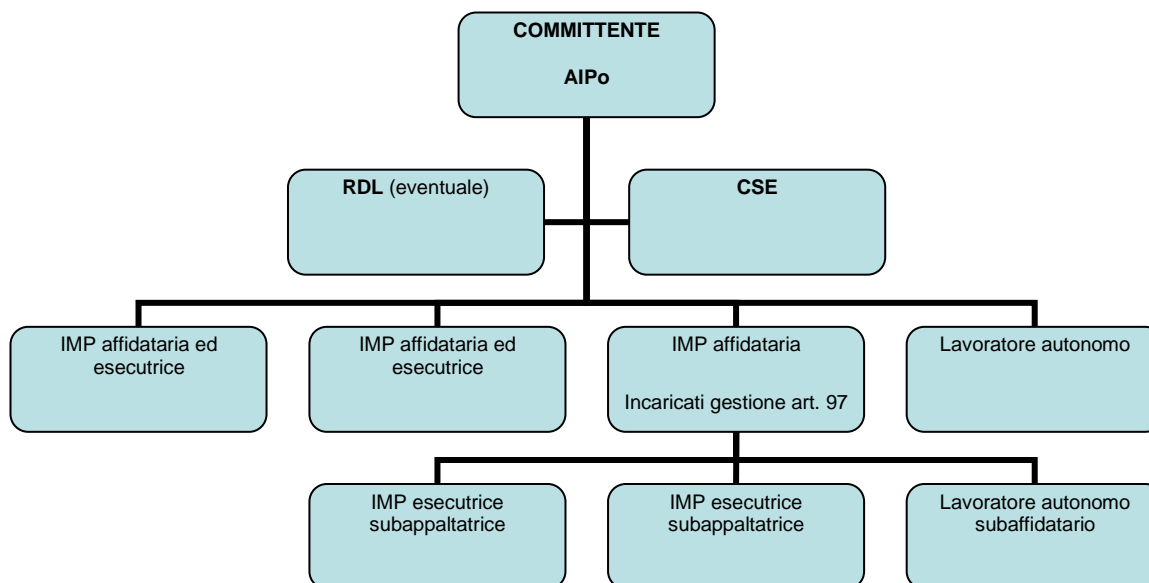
COMMITTENTE

AIPo

RDL (eventuale)

CSE

IMP affidataria ed esecutrice

IMP affidataria ed esecutrice

IMP affidataria

Incaricati gestione art. 97

Lavoratore autonomo

IMP esecutrice subappaltatrice

IMP esecutrice subappaltatrice

Lavoratore autonomo subaffidatario